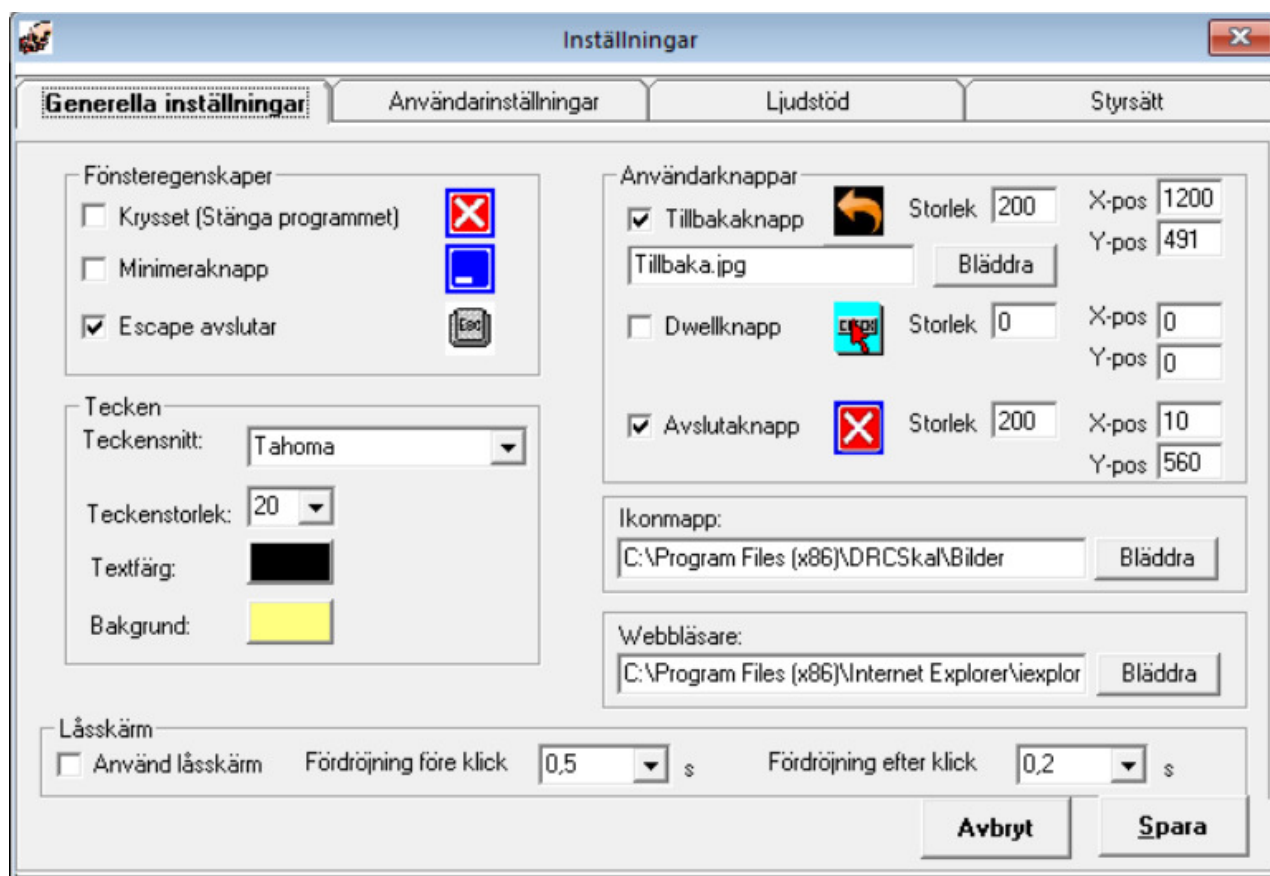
Inställningar

Generella inställningar | Användarinställningar | Ljudstöd | Styrsätt

Fönsteregenskaper
Krysset (Stänga programmet)
Minimeraknapp
Escape avslutar

Tecken
Teckensnitt: Tahoma
Teckenstorlek: 20
Textfärg:
Bakgrund:

Användarknappar
Tillbakaknapp Storlek 200 X-pos 1200 Y-pos 491
Tillbaka.jpg Bläddra
Dwellknapp Storlek 0 X-pos 0 Y-pos 0
Avslutaknapp Storlek 200 X-pos 10 Y-pos 560

Ikonmapp:
C:\Program Files (x86)\DRCSkal\Bilder Bläddra

Webbläsare:
C:\Program Files (x86)\Internet Explorer\iexplor Bläddra

Låsskärm
Använd låsskärm Fördröjning före klick 0,5 s Fördröjning efter klick 0,2 s

Avbryt Spara